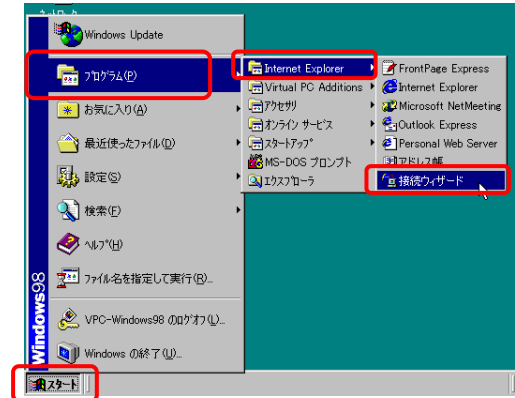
Windows Update
ﾌﾟﾛｸﾞﾗﾑ(P)
お気に入り(A)
最近使ったファイル(D)
設定(S)
検索(F)
ﾍﾙﾌﾟ(H)
ファイル名を指定して実行(R)...
VPC-Windows98 のﾛｸﾞｵﾌ(L)...
Windows の終了(U)...
Windows98
ｽﾀｰﾄ

Internet Explorer
Virtual PC Additions
ｱｸｾｻﾘ
ｵﾝﾗｲﾝ ｻｰﾋﾞｽ
ｽﾀｰﾄｱｯﾌﾟ
MS-DOS プロンプト
ｴｸｽﾌﾟﾛｰﾗ

FrontPage Express
Internet Explorer
Microsoft NetMeeting
Outlook Express
Personal Web Server
ｱﾄﾞﾚｽ帳
接続ウィザード